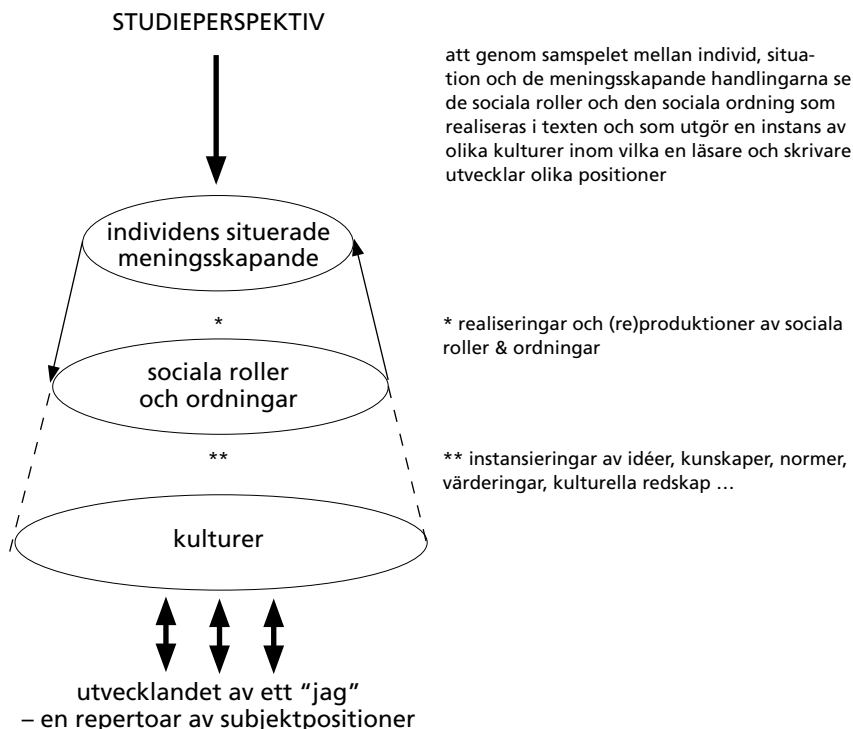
STUDIEPERSPEKTIV

att genom samspelet mellan individ, situation och de meningsskapande handlingarna se de sociala roller och den sociala ordning som realiseras i texten och som utgör en instans av olika kulturer inom vilka en läsare och skrivare utvecklar olika positioner

individens situerade meningsskapande

*

* realiseringar och (re)produktioner av sociala roller & ordningar

sociala roller och ordningar

**

** instansieringar av idéer, kunskaper, normer, värderingar, kulturella redskap …

kulturer

utvecklandet av ett "jag"
– en repertoar av subjektpositioner